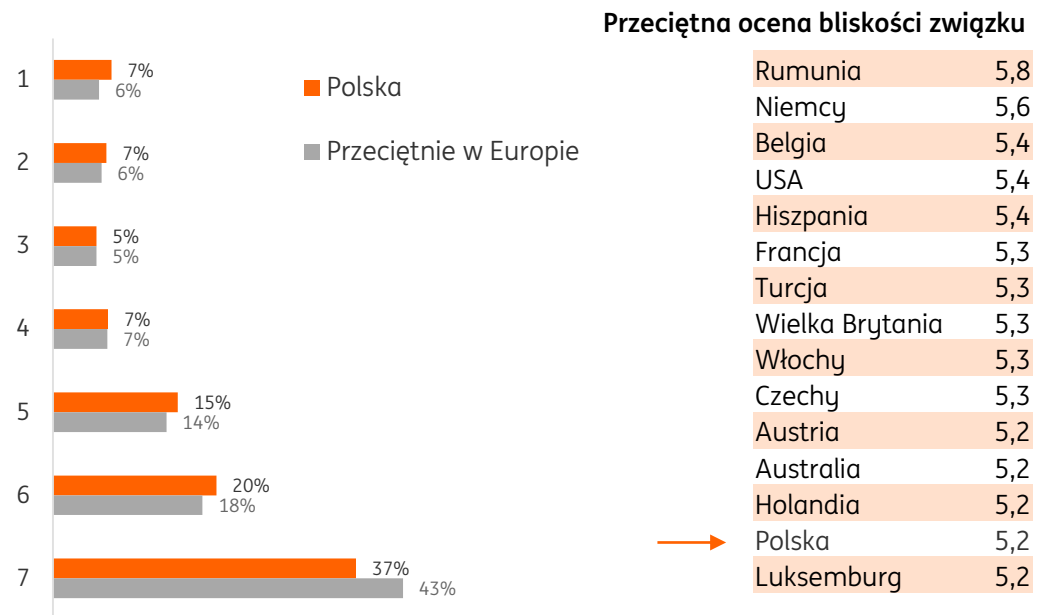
1 7% 6%
2 7% 6%
3 5% 5%
4 7% 7%
5 15% 14%
6 20% 18%
7 37% 43%

Polska
Przeciętnie w Europie

Przeciętna ocena bliskości związku

| | |
|---|---|
| Rumunia | 5,8 |
| Niemcy | 5,6 |
| Belgia | 5,4 |
| USA | 5,4 |
| Hiszpania | 5,4 |
| Francja | 5,3 |
| Turcja | 5,3 |
| Wielka Brytania | 5,3 |
| Włochy | 5,3 |
| Czechy | 5,3 |
| Austria | 5,2 |
| Australia | 5,2 |
| Holandia | 5,2 |
| Polska | 5,2 |
| Luksemburg | 5,2 |